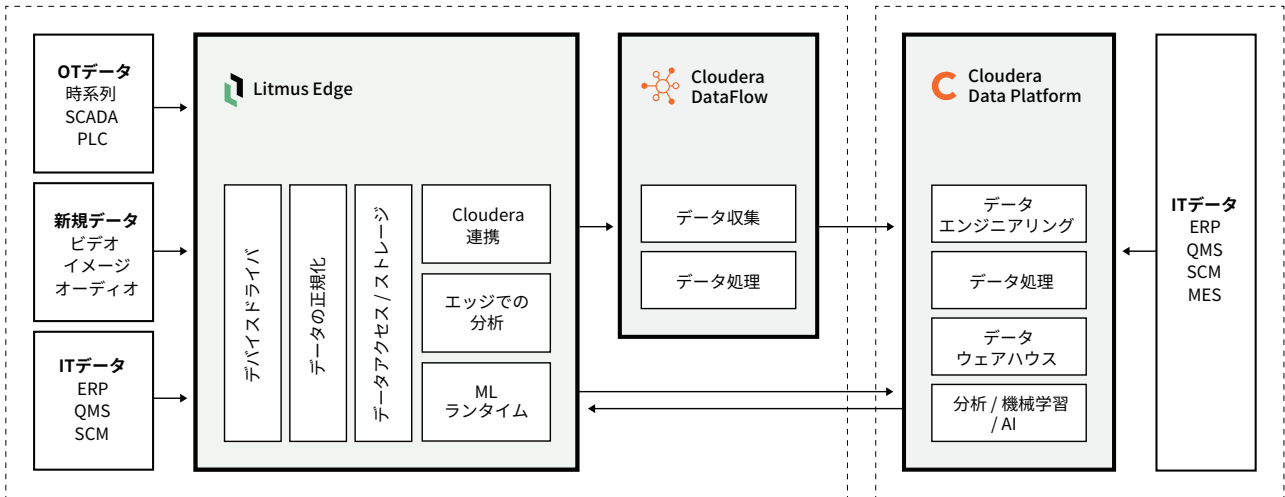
OTデータ
時系列
SCADA
PLC

新規データ
ビデオ
イメージ
オーディオ

ITデータ
ERP
QMS
SCM

Litmus Edge

デバイスドライバ

データの正規化

データアクセス / ストレージ

Cloudera
連携

エッジでの
分析

ML
ランタイム

Cloudera
DataFlow

データ収集

データ処理

Cloudera
Data Platform

データ
エンジニアリング

データ処理

データ
ウェアハウス

分析 / 機械学習
/ AI

ITデータ
ERP
QMS
SCM
MES